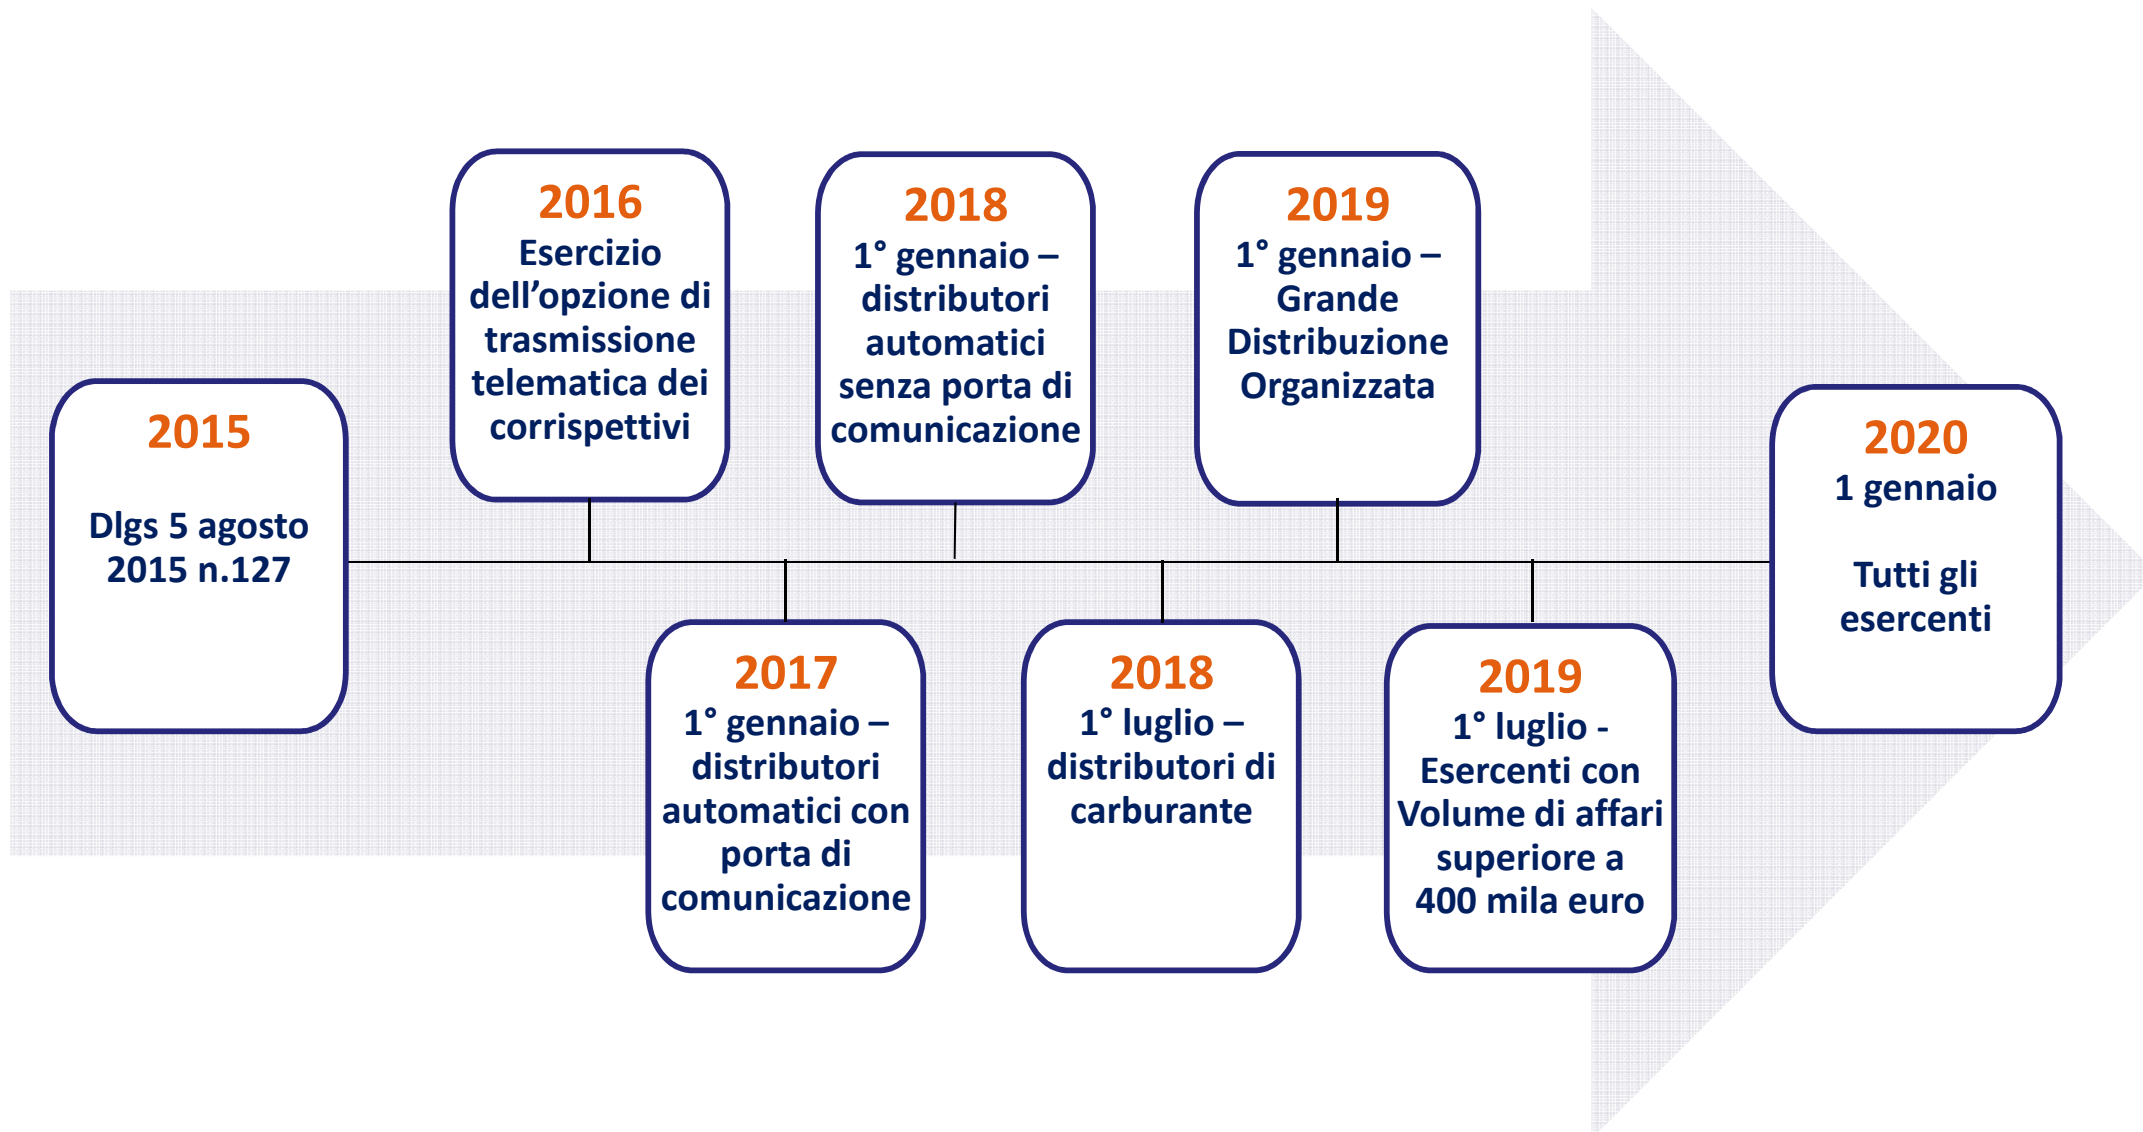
2015

Dlgs 5 agosto 2015 n.127

2016
Esercizio dell’opzione di trasmissione telematica dei corrispettivi

2017
1° gennaio – distributori automatici con porta di comunicazione

2018
1° gennaio – distributori automatici senza porta di comunicazione

2018
1° luglio – distributori di carburante

2019
1° gennaio – Grande Distribuzione Organizzata

2019
1° luglio - Esercenti con Volume di affari superiore a 400 mila euro

2020
1 gennaio

Tutti gli esercenti